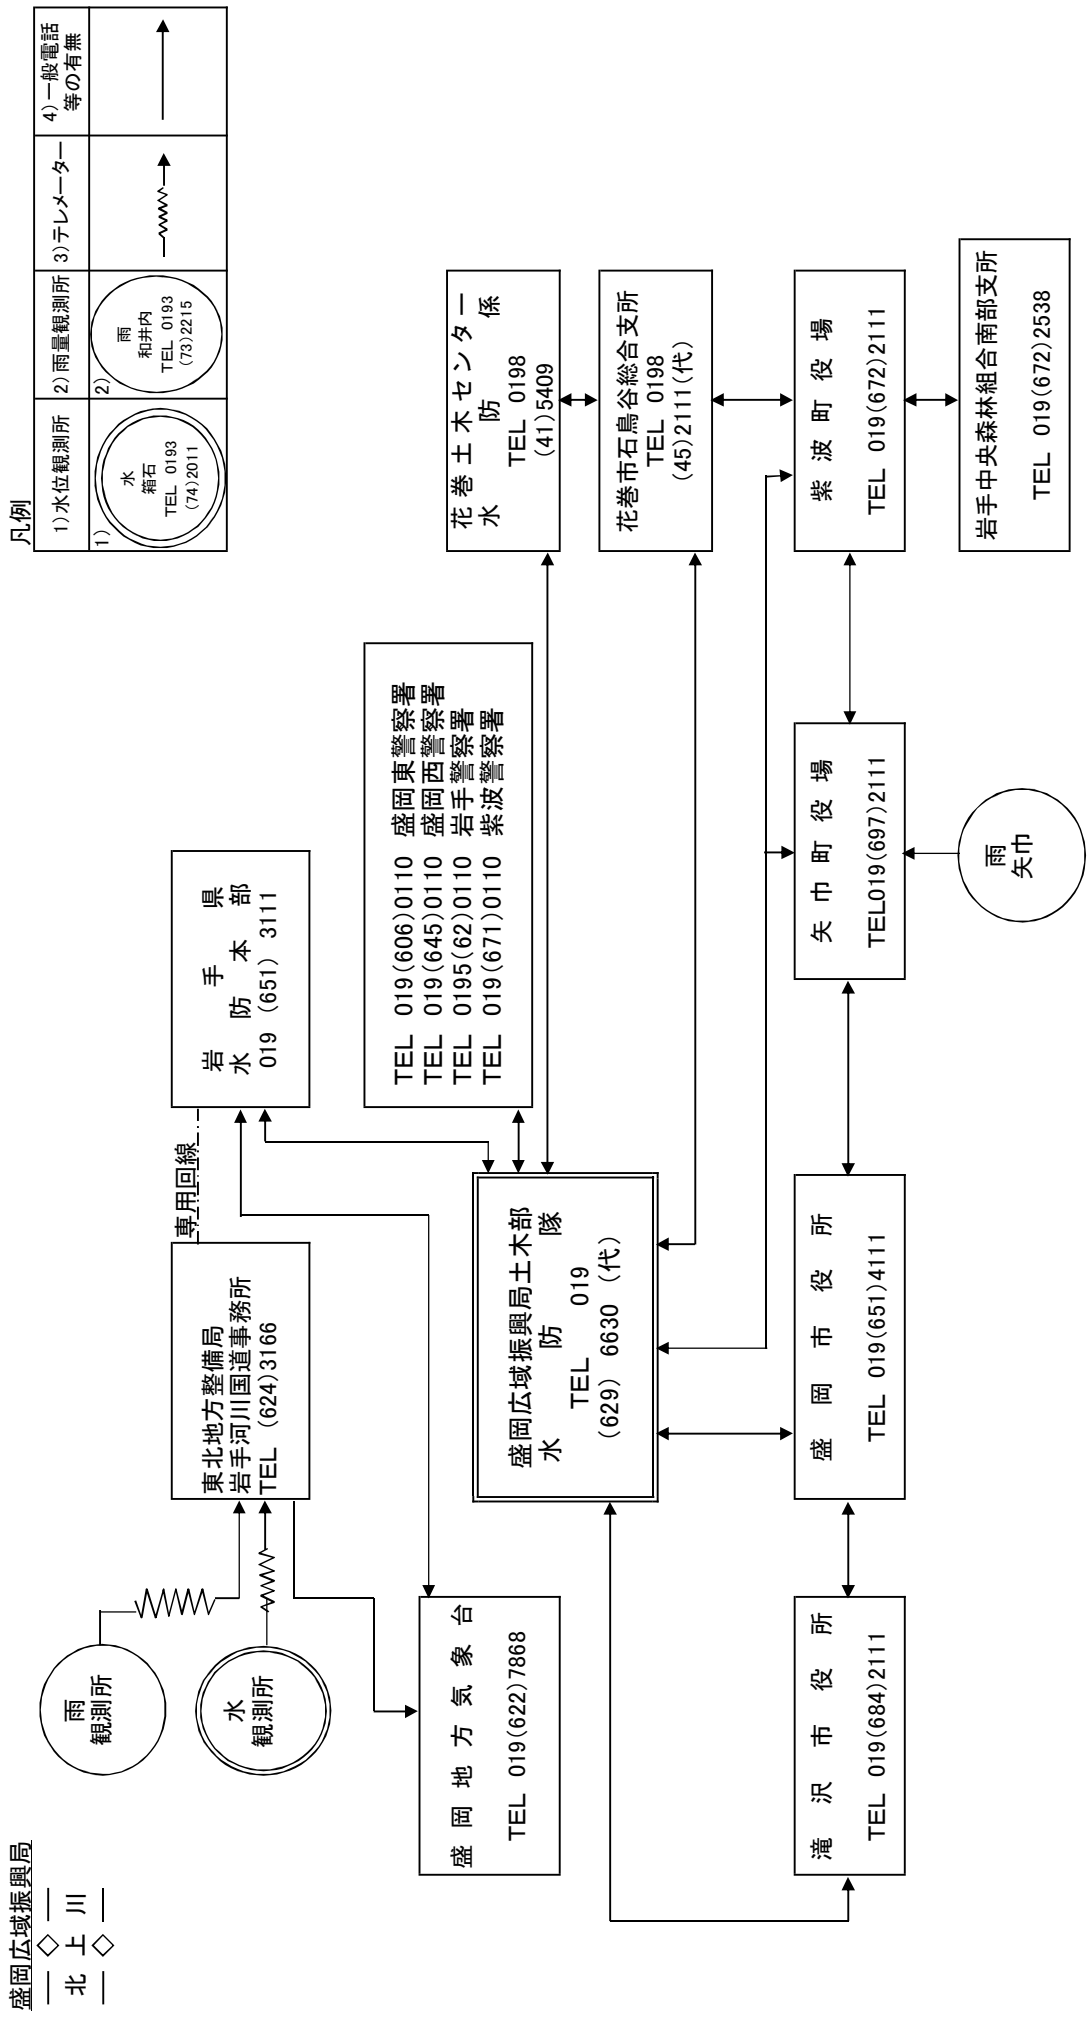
盛岡広域振興局
―◇北上川◇―

凡例

| 1)水位観測所 | 2)雨量観測所 | 3)テレメーター | 4)一般電話等の有無 |
|---|---|---|---|
| 1) 水 箱石 TEL 0193 (74)2011 | 2) 雨 和井内 TEL 0193 (73)2215 | | |

雨
観測所

水
観測所

東北地方整備局
岩手河川国道事務所
TEL (624)3166

専用回線

岩手県
水防本部
019 (651) 3111

TEL 019(606)0110 盛岡東警察署
TEL 019(645)0110 盛岡西警察署
TEL 0195(62)0110 岩手警察署
TEL 019(671)0110 紫波警察署

花巻土木センター
水防係
TEL 0198
(41)5409

花巻市石鳥谷総合支所
TEL 0198
(45)2111(代)

紫波町役場
TEL 019(672)2111

岩手中央森林組合南部支所
TEL 019(672)2538

盛岡地方気象台
TEL 019(622)7868

盛岡広域振興局土木部
水防隊
TEL 019
(629) 6630 (代)

矢巾町役場
TEL019(697)2111

雨
矢巾

滝沢市役所
TEL 019(684)2111

盛岡市役所
TEL 019(651)4111